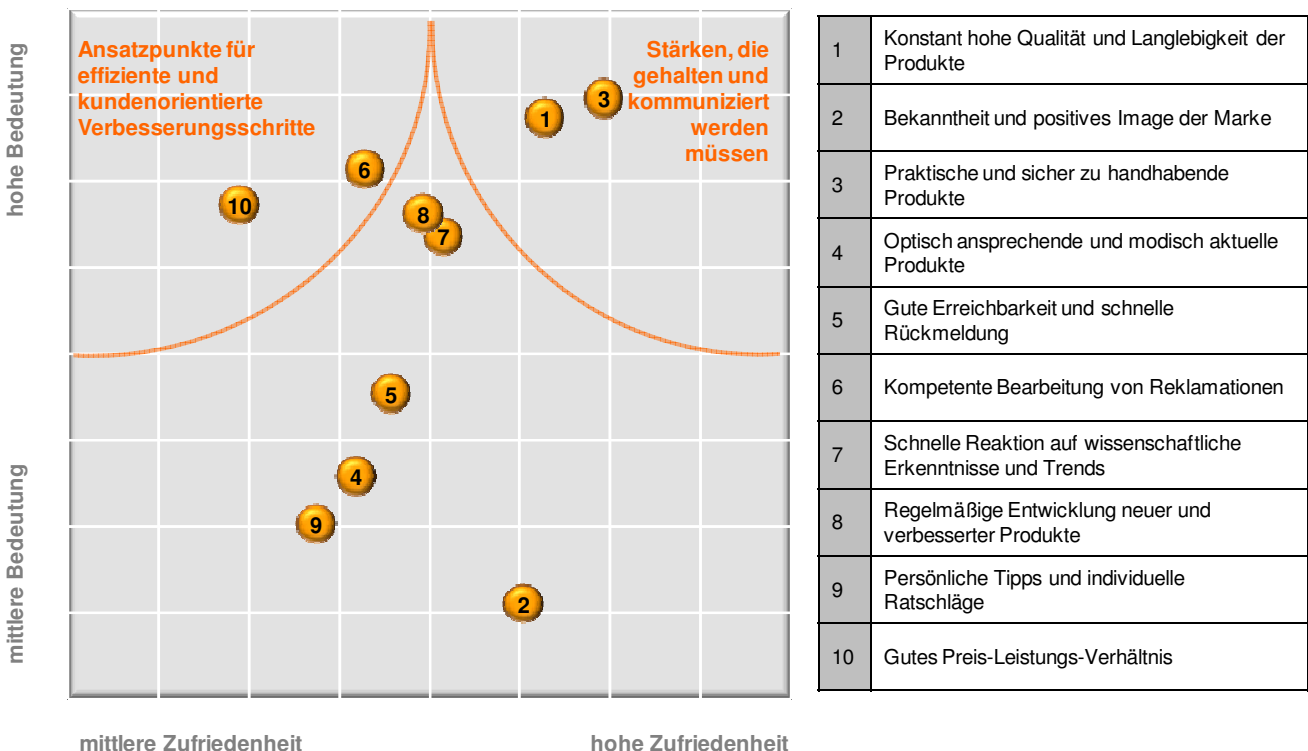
hohe Bedeutung

mittlere Bedeutung

Ansatzpunkte für effiziente und kundenorientierte Verbesserungsschritte

Stärken, die gehalten und kommuniziert werden müssen

1
3
6
10
8
7
5
4
9
2

mittlere Zufriedenheit

hohe Zufriedenheit

| | |
|---|---|
| 1 | Konstant hohe Qualität und Langlebigkeit der Produkte |
| 2 | Bekanntheit und positives Image der Marke |
| 3 | Praktische und sicher zu handhabende Produkte |
| 4 | Optisch ansprechende und modisch aktuelle Produkte |
| 5 | Gute Erreichbarkeit und schnelle Rückmeldung |
| 6 | Kompetente Bearbeitung von Reklamationen |
| 7 | Schnelle Reaktion auf wissenschaftliche Erkenntnisse und Trends |
| 8 | Regelmäßige Entwicklung neuer und verbesserter Produkte |
| 9 | Persönliche Tipps und individuelle Ratschläge |
| 10 | Gutes Preis-Leistungs-Verhältnis |